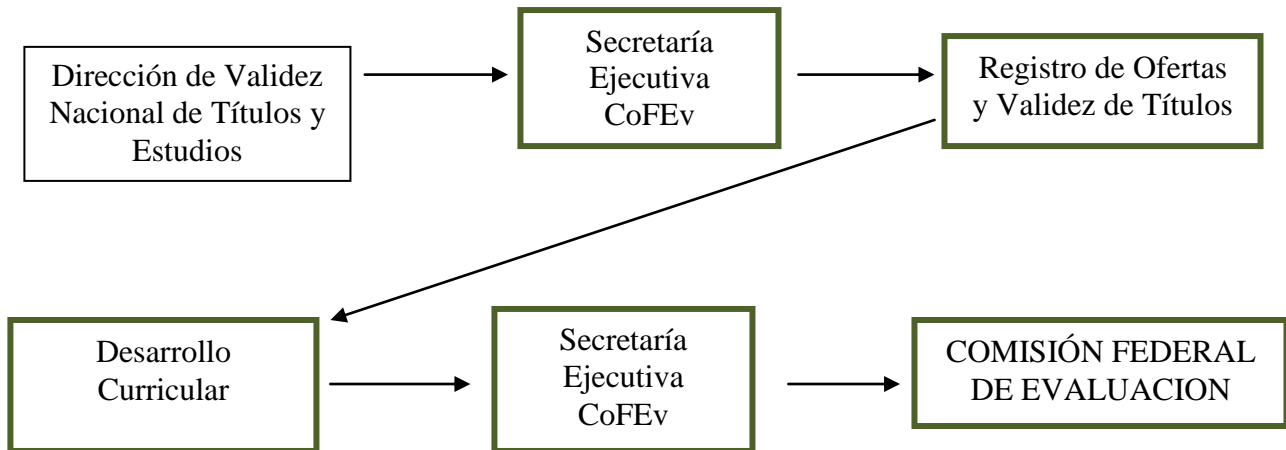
Dirección de Validez Nacional de Títulos y Estudios

Secretaría Ejecutiva CoFEv

Registro de Ofertas y Validez de Títulos

Desarrollo Curricular

Secretaría Ejecutiva CoFEv

COMISIÓN FEDERAL DE EVALUACION